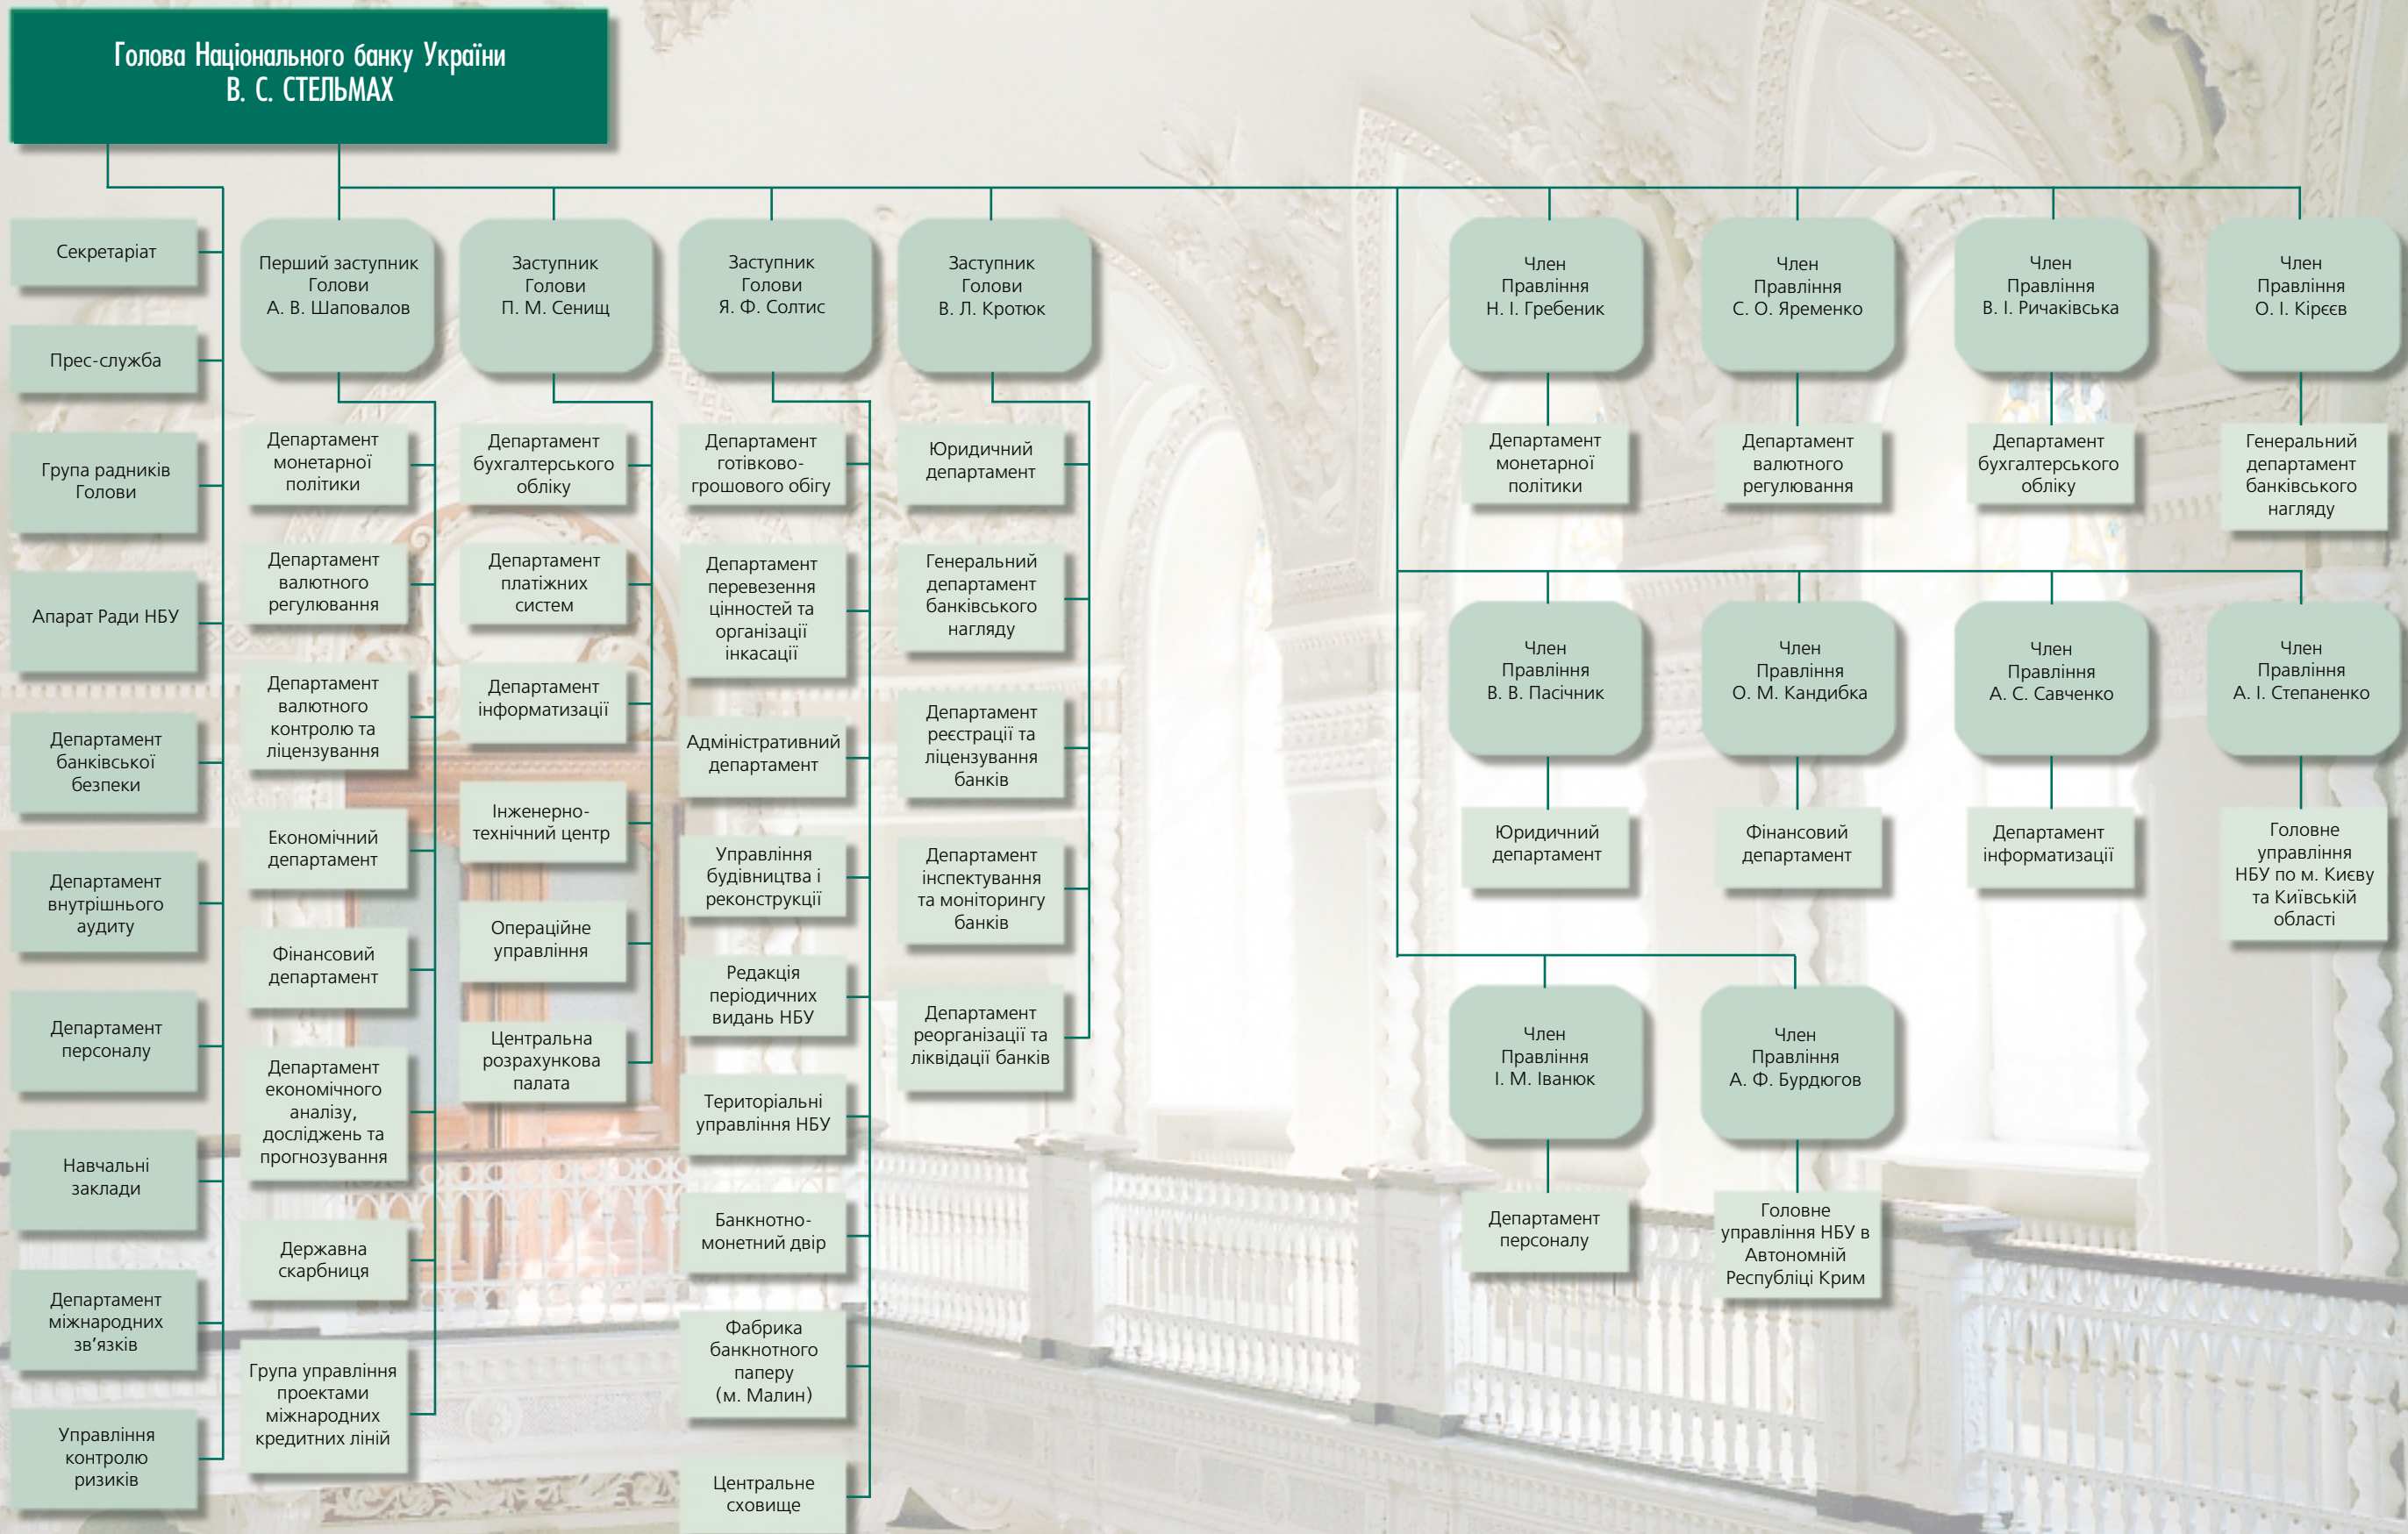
Голова Національного банку України
В. С. СТЕЛЬМАХ

Секретаріат

Прес-служба

Група радників Голови

Апарат Ради НБУ

Департамент банківської безпеки

Департамент внутрішнього аудиту

Департамент персоналу

Навчальні заклади

Департамент міжнародних зв’язків

Управління контролю ризиків

Перший заступник Голови
А. В. Шаповалов

Департамент монетарної політики

Департамент валютного регулювання

Департамент валютного контролю та ліцензування

Економічний департамент

Фінансовий департамент

Департамент економічного аналізу, досліджень та прогнозування

Державна скарбниця

Група управління проектами міжнародних кредитних ліній

Заступник Голови
П. М. Сенищ

Департамент бухгалтерського обліку

Департамент платіжних систем

Департамент інформатизації

Інженерно-технічний центр

Операційне управління

Центральна розрахункова палата

Заступник Голови
Я. Ф. Солтис

Департамент готівково-грошового обігу

Департамент перевезення цінностей та організації інкасації

Адміністративний департамент

Управління будівництва і реконструкції

Редакція періодичних видань НБУ

Територіальні управління НБУ

Банкнотно-монетний двір

Фабрика банкнотного паперу (м. Малин)

Центральне сховище

Заступник Голови
В. Л. Кротюк

Юридичний департамент

Генеральний департамент банківського нагляду

Департамент реєстрації та ліцензування банків

Департамент інспектування та моніторингу банків

Департамент реорганізації та ліквідації банків

Член Правління
Н. І. Гребеник

Департамент монетарної політики

Член Правління
С. О. Яременко

Департамент валютного регулювання

Член Правління
В. І. Ричаківська

Департамент бухгалтерського обліку

Член Правління
О. І. Кірєєв

Генеральний департамент банківського нагляду

Член Правління
В. В. Пасічник

Юридичний департамент

Член Правління
О. М. Кандибка

Фінансовий департамент

Член Правління
А. С. Савченко

Департамент інформатизації

Член Правління
А. І. Степаненко

Головне управління НБУ по м. Києву та Київській області

Член Правління
І. М. Іванюк

Департамент персоналу

Член Правління
А. Ф. Бурдюгов

Головне управління НБУ в Автономній Республіці Крим